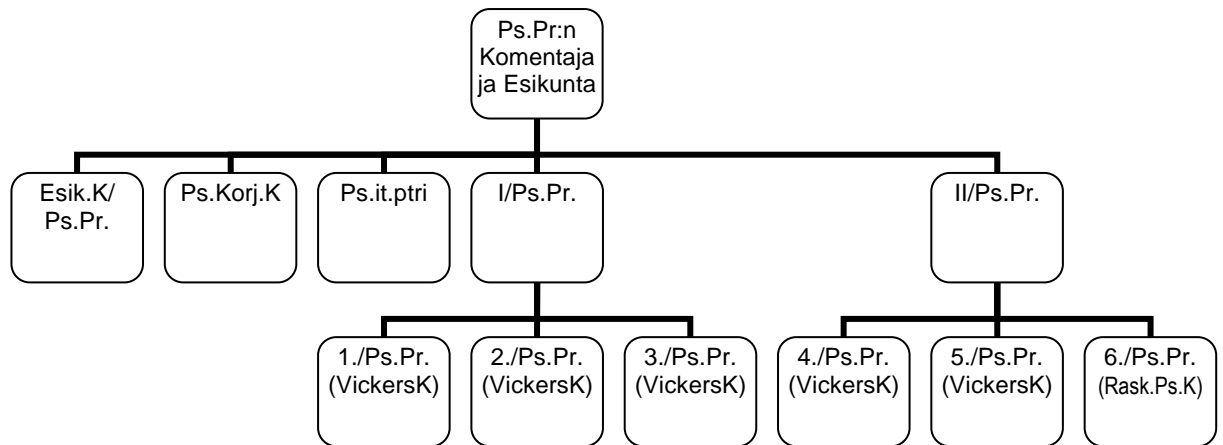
Ps.Pr:n Komentaja ja Esikunta

Esik.K/ Ps.Pr.

Ps.Korj.K

Ps.it.ptri

I/Ps.Pr.

II/Ps.Pr.

1./Ps.Pr. (VickersK)

2./Ps.Pr. (VickersK)

3./Ps.Pr. (VickersK)

4./Ps.Pr. (VickersK)

5./Ps.Pr. (VickersK)

6./Ps.Pr. (Rask.Ps.K)